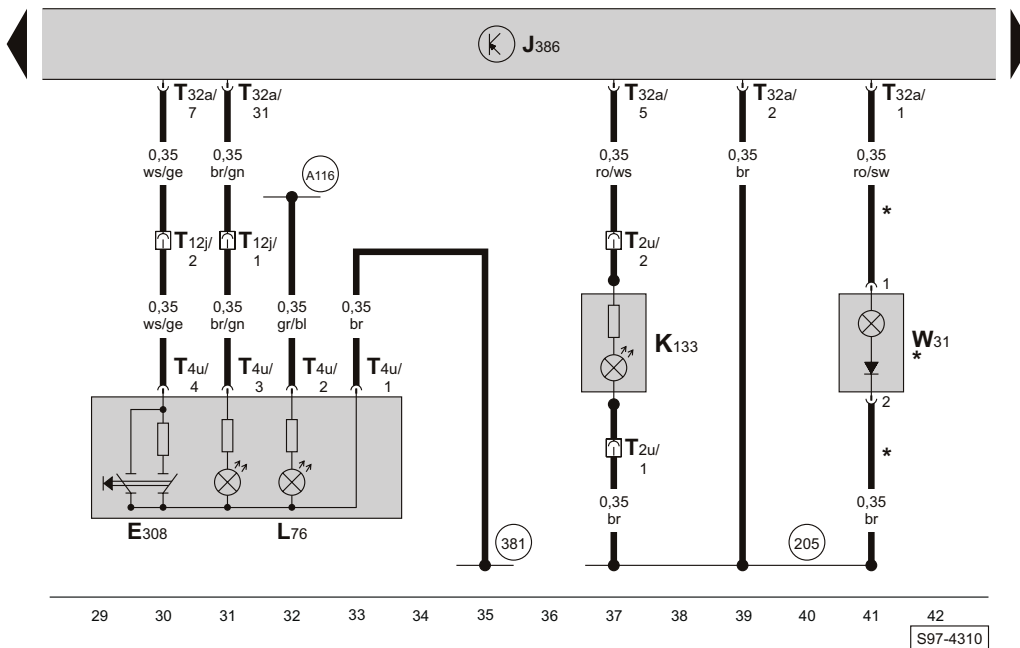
J386

T32a/7
T32a/31
T32a/5
T32a/2
T32a/1

0,35 ws/ge
0,35 br/gn
A116
0,35 ro/ws
0,35 br
0,35 ro/sw

*

T12j/2
T12j/1
T2u/2

1

0,35 ws/ge
0,35 br/gn
0,35 gr/bl
0,35 br

K133
W31
*

T4u/4
T4u/3
T4u/2
T4u/1

2

T2u/1
*

0,35 br
0,35 br

E308
L76

381
205

29 30 31 32 33 34 35 36 37 38 39 40 41 42

S97-4310